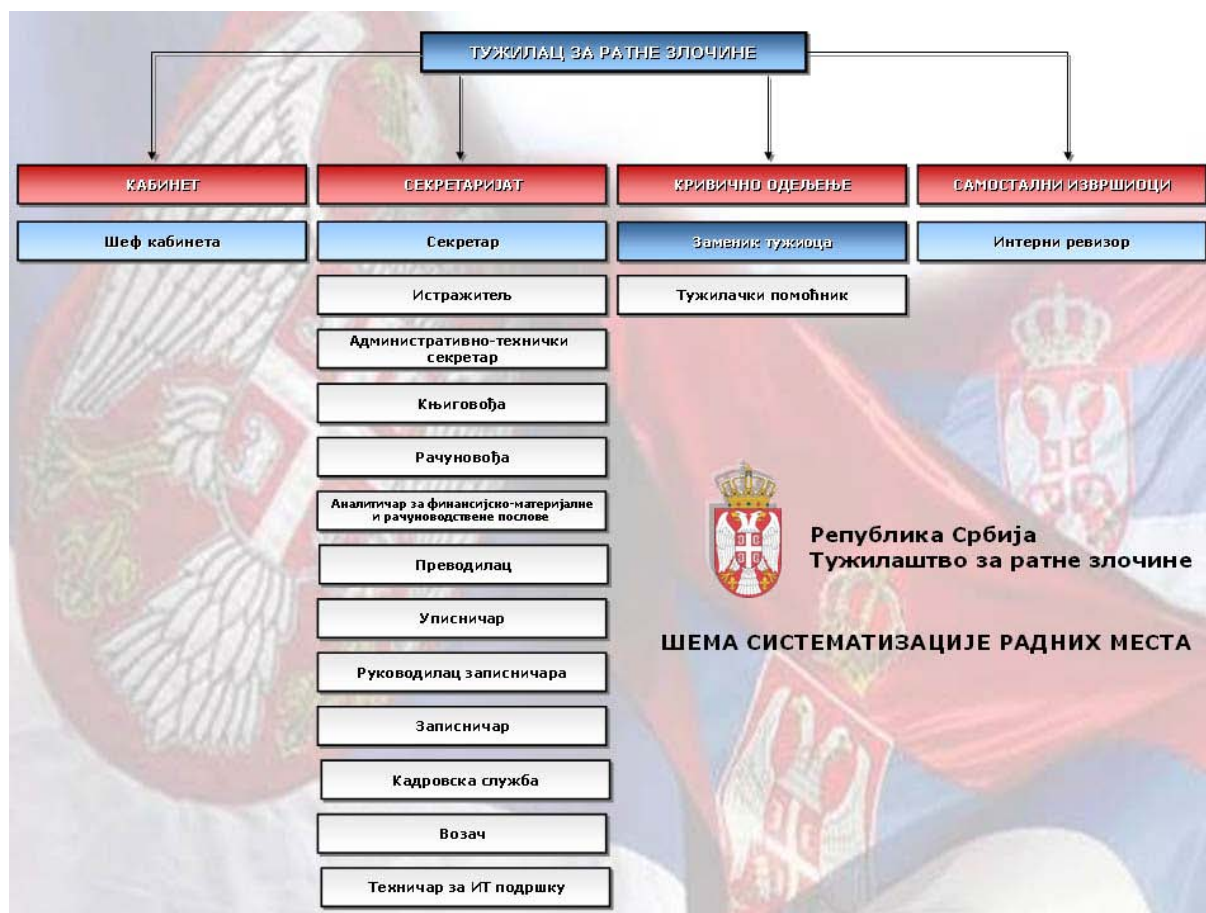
ТУЖИЛАЦ ЗА РАТНЕ ЗЛОЧИНЕ

КАБИНЕТ

Шеф кабинета

СЕКРЕТАРИЈАТ

Секретар

Истражитељ

Административно-технички секретар

Књиговођа

Рачуновођа

Аналитичар за финансијско-материјалне и рачуноводствене послове

Преводилац

Уписничар

Руководилац записничара

Записничар

Кадровска служба

Возач

Техничар за ИТ подршку

КРИВИЧНО ОДЕЉЕЊЕ

Заменик тужиоца

Тужилачки помоћник

САМОСТАЛНИ ИЗВРШИОЦИ

Интерни ревизор

Република Србија
Тужилаштво за ратне злочине

ШЕМА СИСТЕМАТИЗАЦИЈЕ РАДНИХ МЕСТА